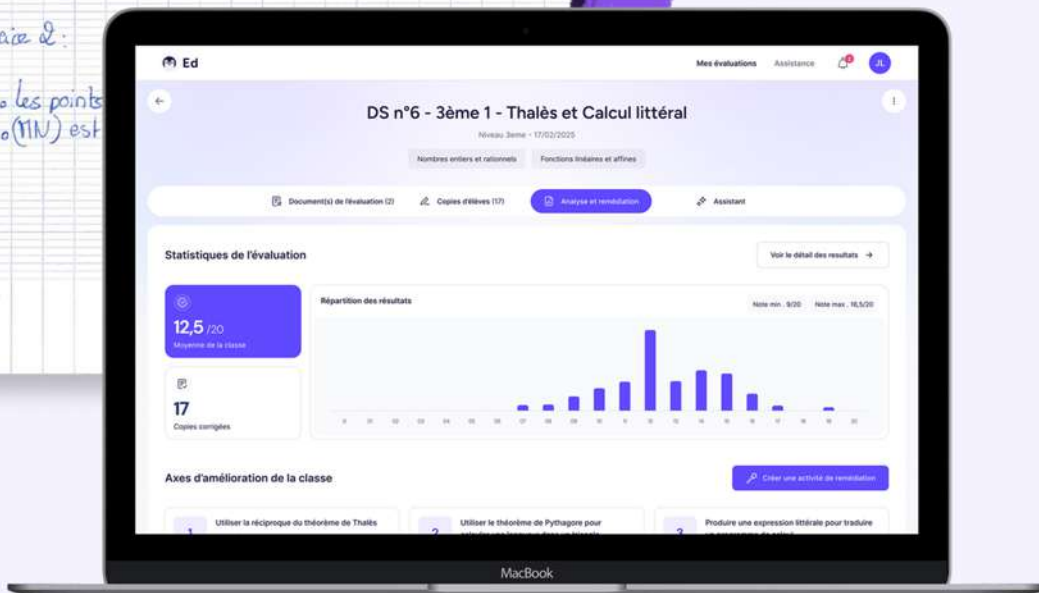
aice 2 :

les points
(MN) est

Ed

Mes évaluations Assistance JL

DS n°6 - 3ème 1 - Thalès et Calcul littéral

Niveau 3eme - 17/02/2025

Nombres entiers et rationnels Fonctions linéaires et affines

Document(s) de l'évaluation (2) Copies d'élèves (17) Analyse et remédiation Assistant

Statistiques de l'évaluation

Voir le détail des resultats →

12,5 /20
Moyenne de la classe

17
Copies corrigées

Répartition des résultats

Note min : 9/20 Note max : 16,5/20

0 01 02 03 04 05 06 07 08 09 10 11 12 13 14 15 16 17 18 19 20

Axes d'amélioration de la classe

Créer une activité de remédiation

1 Utiliser la réciproque du théorème de Thalès

2 Utiliser le théorème de Pythagore pour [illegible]

3 Produire une expression littérale pour traduire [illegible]

MacBook